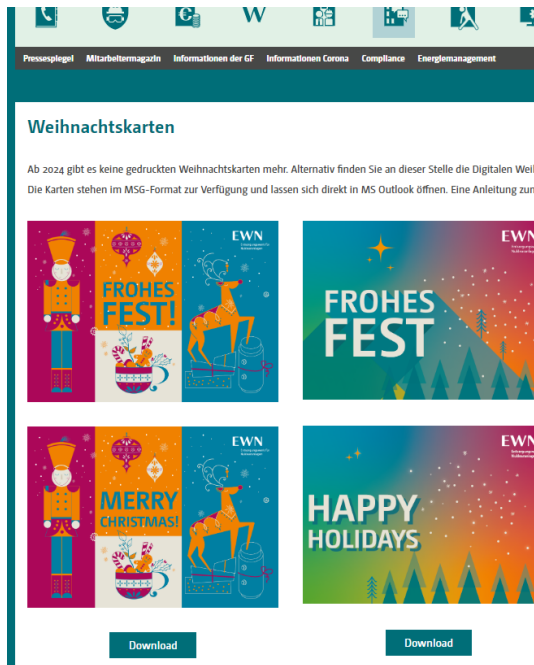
W

Pressespiegel Mitarbeitermagazin Informationen der GF Informationen Corona Compliance Energiemanagement

Weihnachtskarten

Ab 2024 gibt es keine gedruckten Weihnachtskarten mehr. Alternativ finden Sie an dieser Stelle die Digitalen Weil

Die Karten stehen im MSG-Format zur Verfügung und lassen sich direkt in MS Outlook öffnen. Eine Anleitung zur

EWN

FROHES FEST!

EWN

FROHES FEST

EWN

MERRY CHRISTMAS!

EWN

HAPPY HOLIDAYS

Download

Download